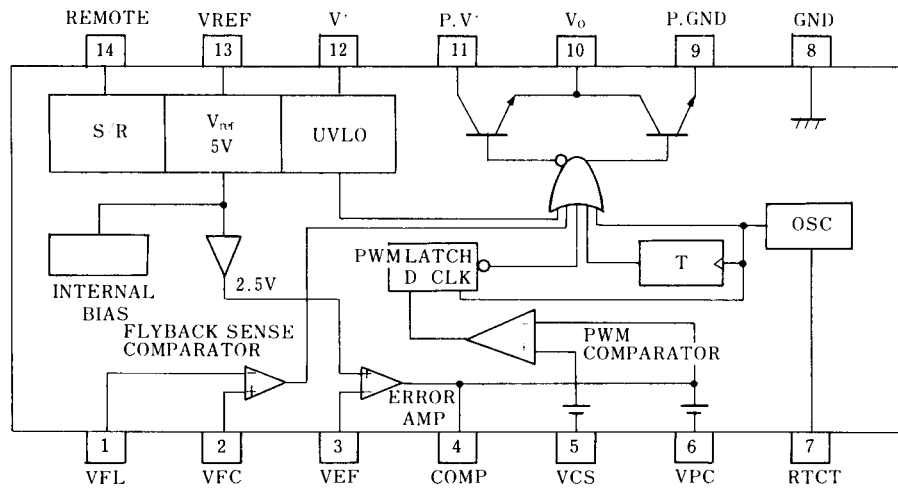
REMOTE VREF V+ P.V+ Vo P.GND GND

14 13 12 11 10 9 8

S/R

$V_{ref}$ 5V

UVLO

OSC

PWM LATCH D CLK

T

INTERNAL BIAS

2.5V

FLYBACK SENSE COMPARATOR

PWM COMPARATOR

ERROR AMP

1 2 3 4 5 6 7

VFL VFC VEF COMP VCS VPC RTCT